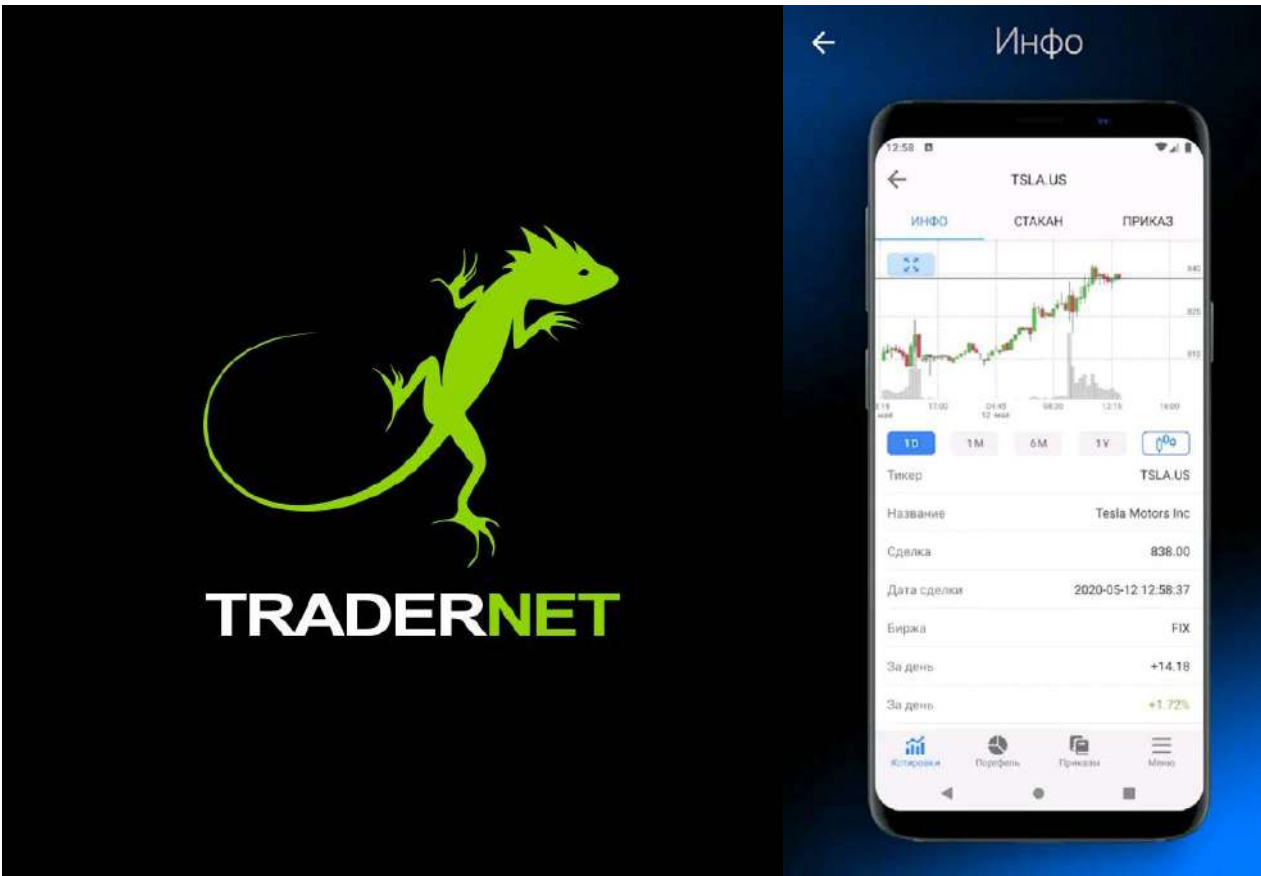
TRADERNET

Инфо

12:58

TSLA.US

ИНФО СТАКАН ПРИКАЗ

840
825
810

17:00 04:45 12 мая 08:30 12:15 16:00

1D 1M 6M 1Y

| | |
|---|---|
| Тикер | TSLA.US |
| Название | Tesla Motors Inc |
| Сделка | 838.00 |
| Дата сделки | 2020-05-12 12:58:37 |
| Биржа | FIX |
| За день | +14.18 |
| За день | +1.72% |

Котировки Портфель Приказы Меню